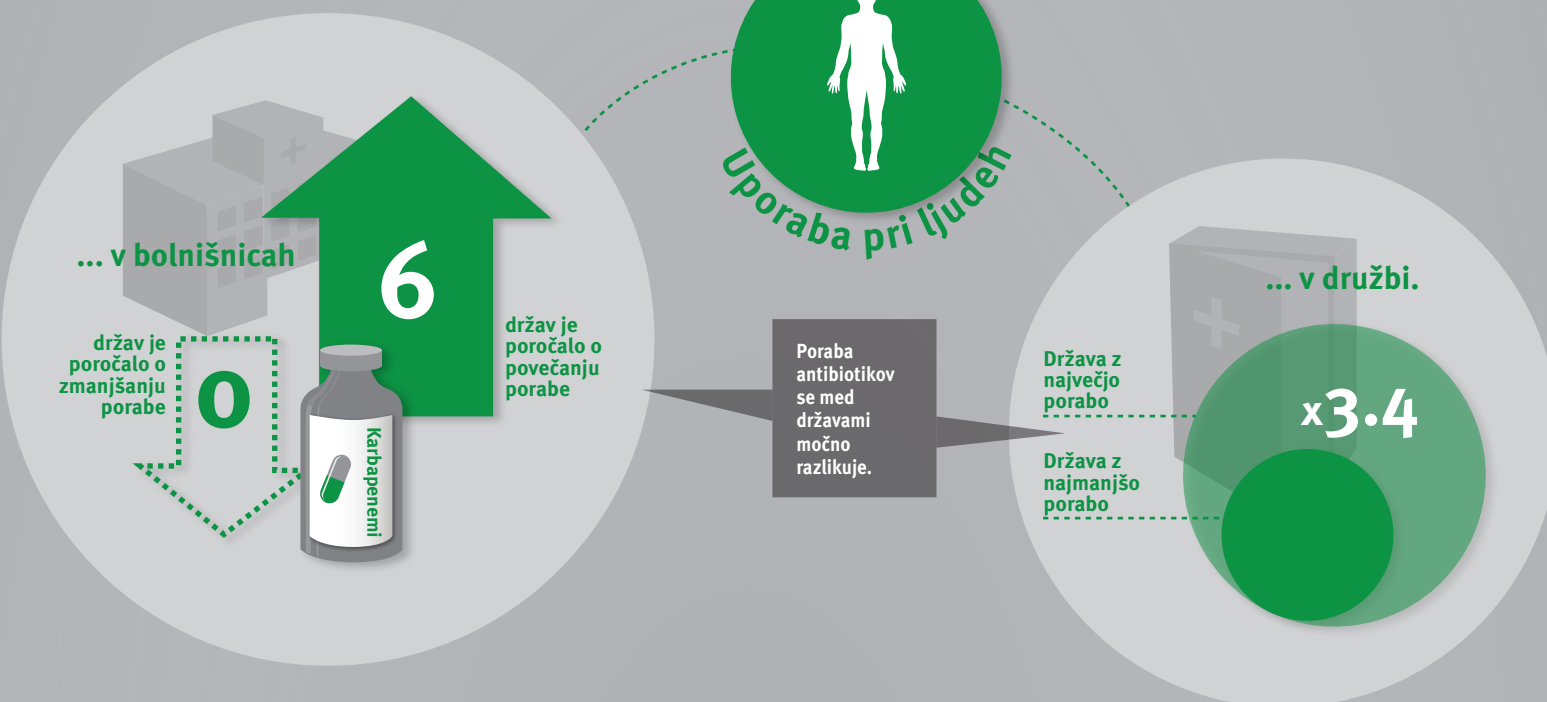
Uporaba pri ljudeh

... v bolnišnicah

6

držav je poročalo o povečanju porabe

0

držav je poročalo o zmanjšanju porabe

Karbapenemi

Poraba antibiotikov se med državami močno razlikuje.

... v družbi.

Država z največjo porabo

x3.4

Država z najmanjšo porabo